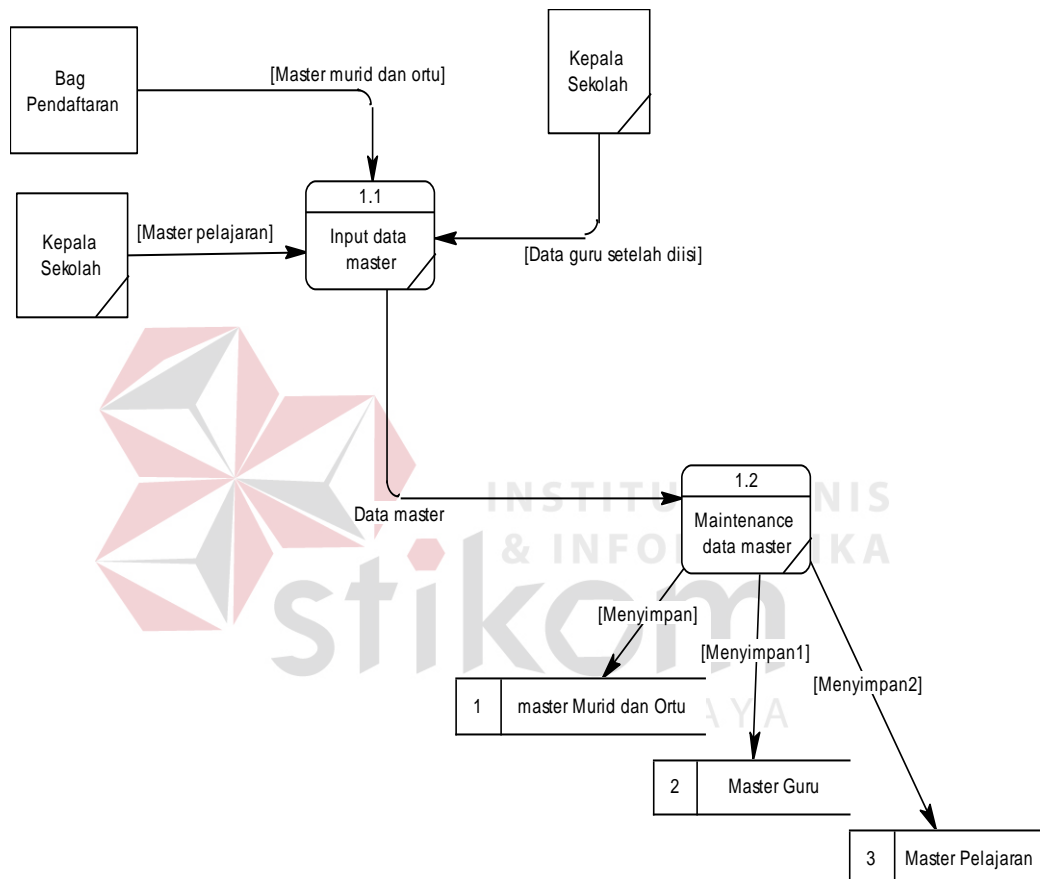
Bag Pendaftaran

[Master murid dan ortu]

Kepala Sekolah

Kepala Sekolah

[Master pelajaran]

1.1

Input data master

[Data guru setelah diisi]

Data master

1.2

Maintenance data master

[Menyimpan]

[Menyimpan1]

[Menyimpan2]

| 1 | master Murid dan Ortu |
|---|---|

| 2 | Master Guru |
|---|---|

| 3 | Master Pelajaran |
|---|---|

INSTITUT BISNIS & INFORMATIKA

stikom

SURABAYA